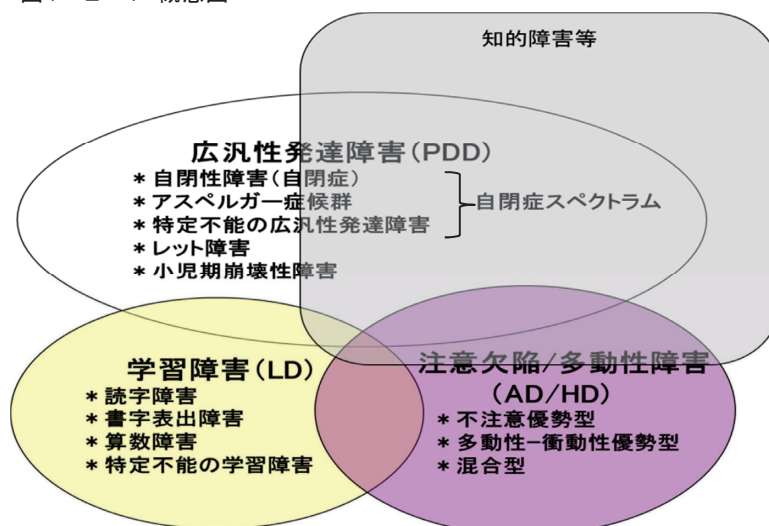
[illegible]概念図

知的障害等

広汎性発達障害(PDD)
＊自閉性障害(自閉症)
＊アスペルガー症候群
＊特定不能の広汎性発達障害
＊レット障害
＊小児期崩壊性障害

自閉症スペクトラム

学習障害(LD)
＊読字障害
＊書字表出障害
＊算数障害
＊特定不能の学習障害

注意欠陥/多動性障害
(AD/HD)
＊不注意優勢型
＊多動性−衝動性優勢型
＊混合型